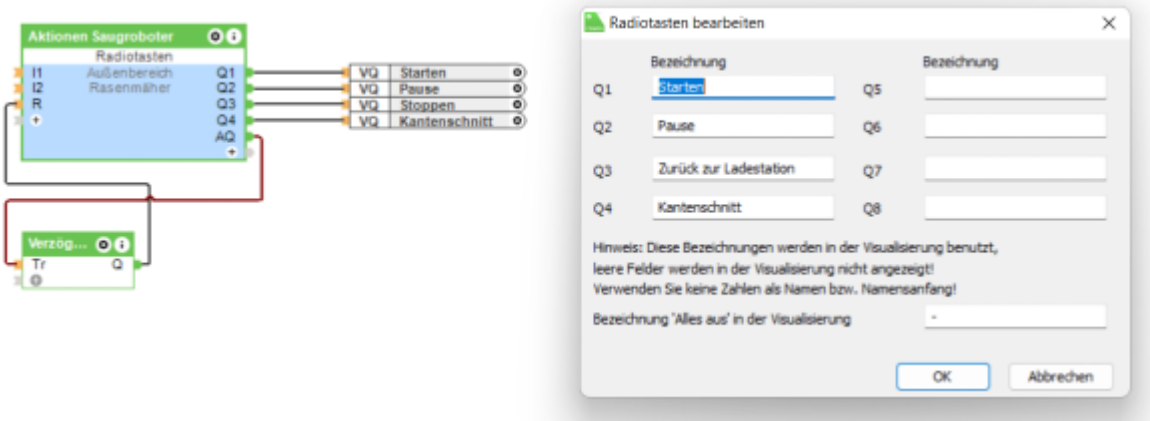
Aktionen Saugroboter
Radiotasten
I1 Außenbereich Q1
I2 Rasenmäher Q2
R Q3
Q4
AQ

VQ Starten
VQ Pause
VQ Stoppen
VQ Kantenschnitt

Verzög...
Tr Q

Radiotasten bearbeiten

| | Bezeichnung | | Bezeichnung |
|---|---|---|---|
| Q1 | Starten | Q5 | |
| Q2 | Pause | Q6 | |
| Q3 | Zurück zur Ladestation | Q7 | |
| Q4 | Kantenschnitt | Q8 | |

Hinweis: Diese Bezeichnungen werden in der Visualisierung benutzt, leere Felder werden in der Visualisierung nicht angezeigt! Verwenden Sie keine Zahlen als Namen bzw. Namensanfang!

Bezeichnung 'Alles aus' in der Visualisierung -

OK Abbrechen